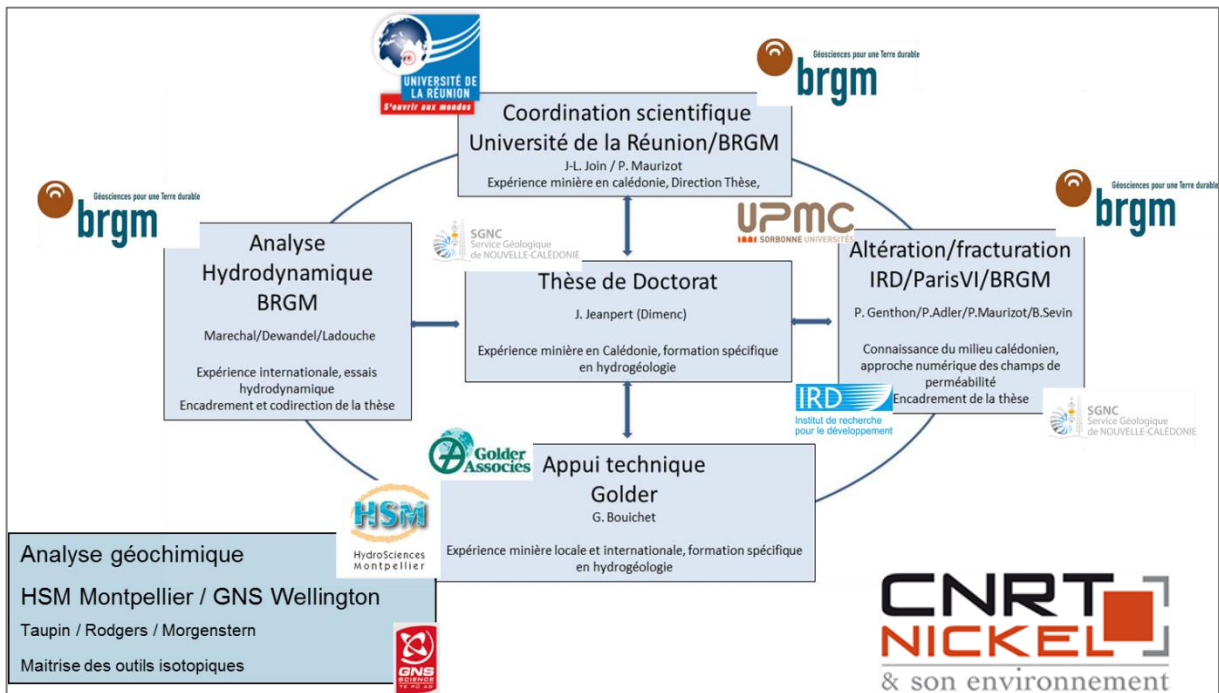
UNIVERSITÉ DE LA RÉUNION
S'ouvrir aux mondes

Géosciences pour une Terre durable
brgm

Coordination scientifique
Université de la Réunion/BRGM
J-L. Join / P. Maurizot
Expérience minière en calédonie, Direction Thèse,

Géosciences pour une Terre durable
brgm

Géosciences pour une Terre durable
brgm

UPMC
SORBONNE UNIVERSITÉS

SGNC
Service Géologique de NOUVELLE-CALÉDONIE

Analyse
Hydrodynamique
BRGM
Marechal/Dewandel/Ladouche

Expérience internationale, essais hydrodynamique
Encadrement et codirection de la thèse

Thèse de Doctorat
J. Jeanpert (Dimenc)

Expérience minière en Calédonie, formation spécifique en hydrogéologie

Altération/fracturation
IRD/ParisVI/BRGM
P. Genthon/P.Adler/P.Maurizot/B.Sevin

Connaissance du milieu calédonien, approche numérique des champs de perméabilité
Encadrement de la thèse

IRD
Institut de recherche pour le développement

SGNC
Service Géologique de NOUVELLE-CALÉDONIE

Golder Associates
Appui technique
Golder
G. Bouichet

Expérience minière locale et internationale, formation spécifique en hydrogéologie

HSM
HydroSciences Montpellier

Analyse géochimique
HSM Montpellier / GNS Wellington
Taupin / Rodgers / Morgenstern
Maitrise des outils isotopiques

GNS SCIENCE

CNRT
NICKEL
& son environnement